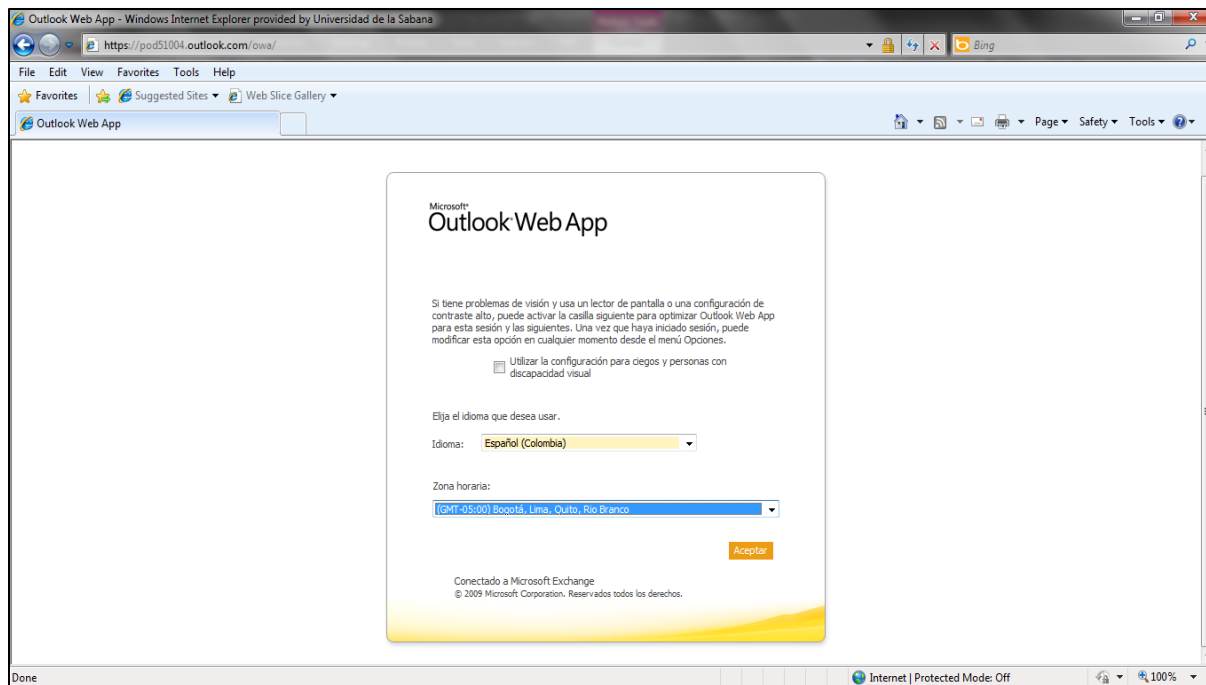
Outlook Web App - Windows Internet Explorer provided by Universidad de la Sabana

https://pod51004.outlook.com/owa/

Bing

File Edit View Favorites Tools Help

Favorites Suggested Sites Web Slice Gallery

Outlook Web App

Page Safety Tools

Microsoft® Outlook Web App

Si tiene problemas de visión y usa un lector de pantalla o una configuración de contraste alto, puede activar la casilla siguiente para optimizar Outlook Web App para esta sesión y las siguientes. Una vez que haya iniciado sesión, puede modificar esta opción en cualquier momento desde el menú Opciones.

Utilizar la configuración para ciegos y personas con discapacidad visual

Elija el idioma que desea usar.

Idioma: Español (Colombia)

Zona horaria:

(GMT-05:00) Bogotá, Lima, Quito, Rio Branco

Aceptar

Conectado a Microsoft Exchange
© 2009 Microsoft Corporation. Reservados todos los derechos.

Done

Internet | Protected Mode: Off

100%